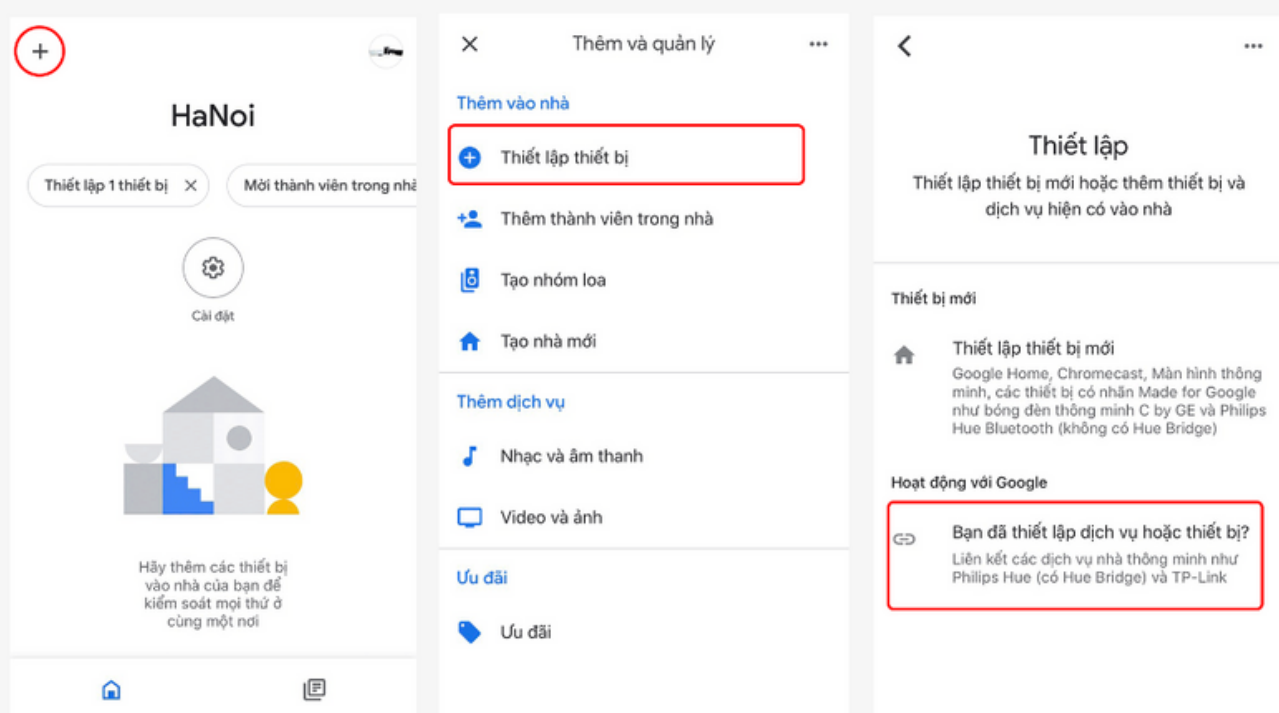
+

HaNoi

Thiết lập 1 thiết bị ✕

Mời thành viên trong nhà

Cài đặt

Hãy thêm các thiết bị vào nhà của bạn để kiểm soát mọi thứ ở cùng một nơi

✕ Thêm và quản lý ...

Thêm vào nhà

Thiết lập thiết bị

Thêm thành viên trong nhà

Tạo nhóm loa

Tạo nhà mới

Thêm dịch vụ

Nhạc và âm thanh

Video và ảnh

Ưu đãi

Ưu đãi

...

Thiết lập

Thiết lập thiết bị mới hoặc thêm thiết bị và dịch vụ hiện có vào nhà

Thiết bị mới

Thiết lập thiết bị mới

Google Home, Chromecast, Màn hình thông minh, các thiết bị có nhãn Made for Google như bóng đèn thông minh C by GE và Philips Hue Bluetooth (không có Hue Bridge)

Hoạt động với Google

Bạn đã thiết lập dịch vụ hoặc thiết bị?

Liên kết các dịch vụ nhà thông minh như Philips Hue (có Hue Bridge) và TP-Link